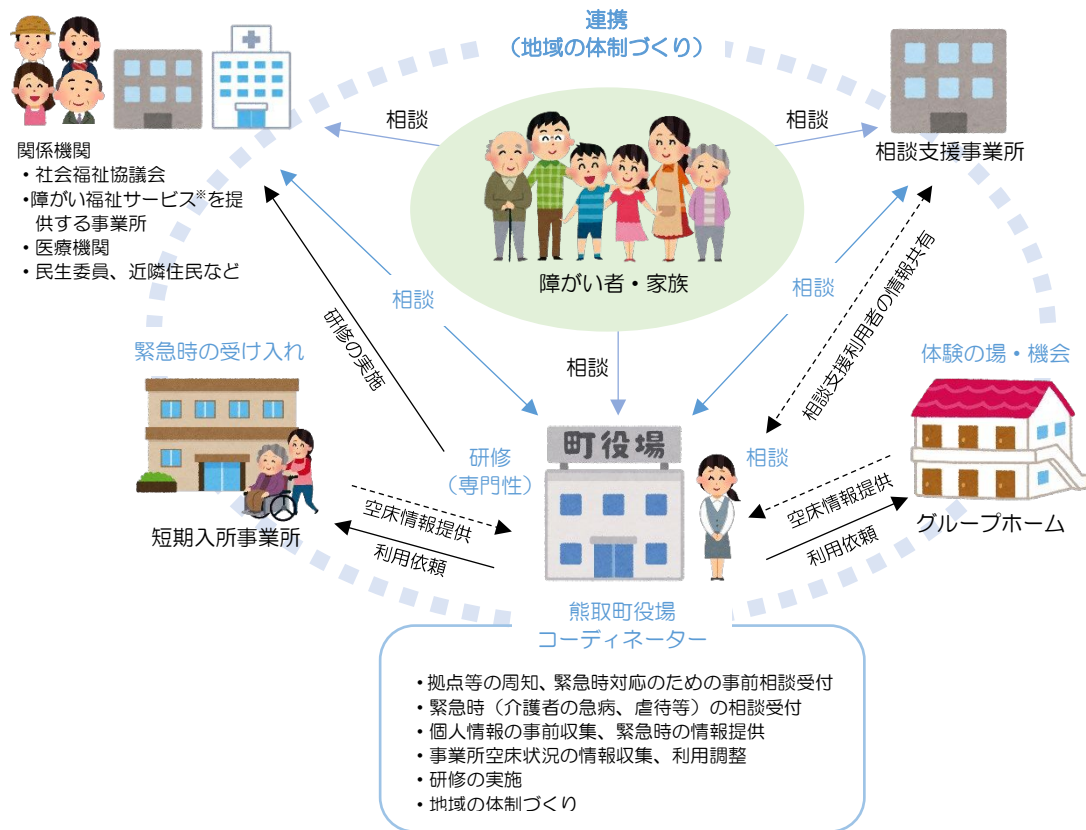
連携
（地域の体制づくり）

相談

相談

関係機関
・社会福祉協議会
・障がい福祉サービス※を提供する事業所
・医療機関
・民生委員、近隣住民など

相談支援事業所

障がい者・家族

相談

相談

研修の実施

相談支援利用者の情報共有

緊急時の受け入れ

相談

体験の場・機会

研修
（専門性）

町役場

相談

短期入所事業所

空床情報提供

利用依頼

空床情報提供

利用依頼

グループホーム

熊取町役場
コーディネーター

・拠点等の周知、緊急時対応のための事前相談受付
・緊急時（介護者の急病、虐待等）の相談受付
・個人情報の事前収集、緊急時の情報提供
・事業所空床状況の情報収集、利用調整
・研修の実施
・地域の体制づくり